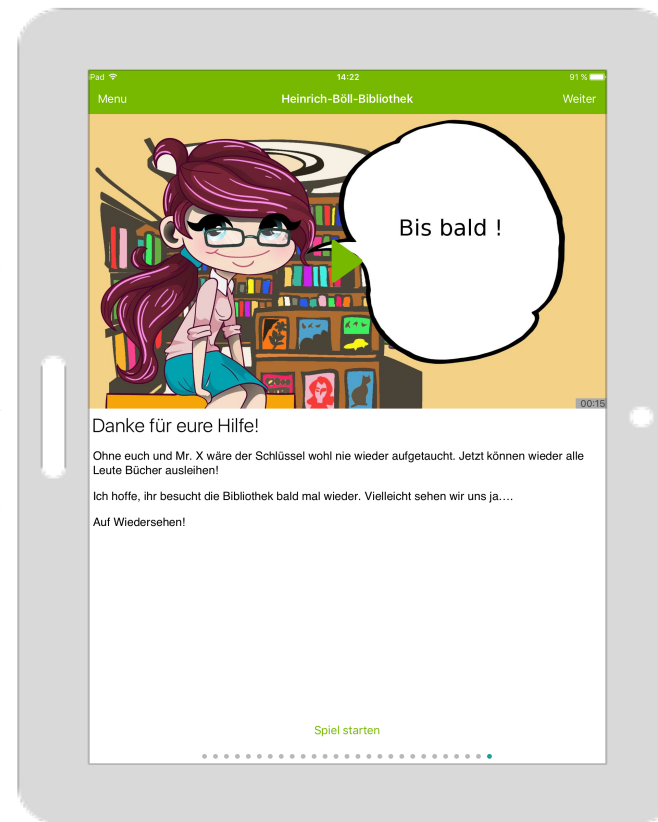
Pad
14:22
91 %
Menu
Heinrich-Böll-Bibliothek
Weiter

Bis bald !

00:15

Danke für eure Hilfe!

Ohne euch und Mr. X wäre der Schlüssel wohl nie wieder aufgetaucht. Jetzt können wieder alle Leute Bücher ausleihen!

Ich hoffe, ihr besucht die Bibliothek bald mal wieder. Vielleicht sehen wir uns ja....

Auf Wiedersehen!

Spiel starten